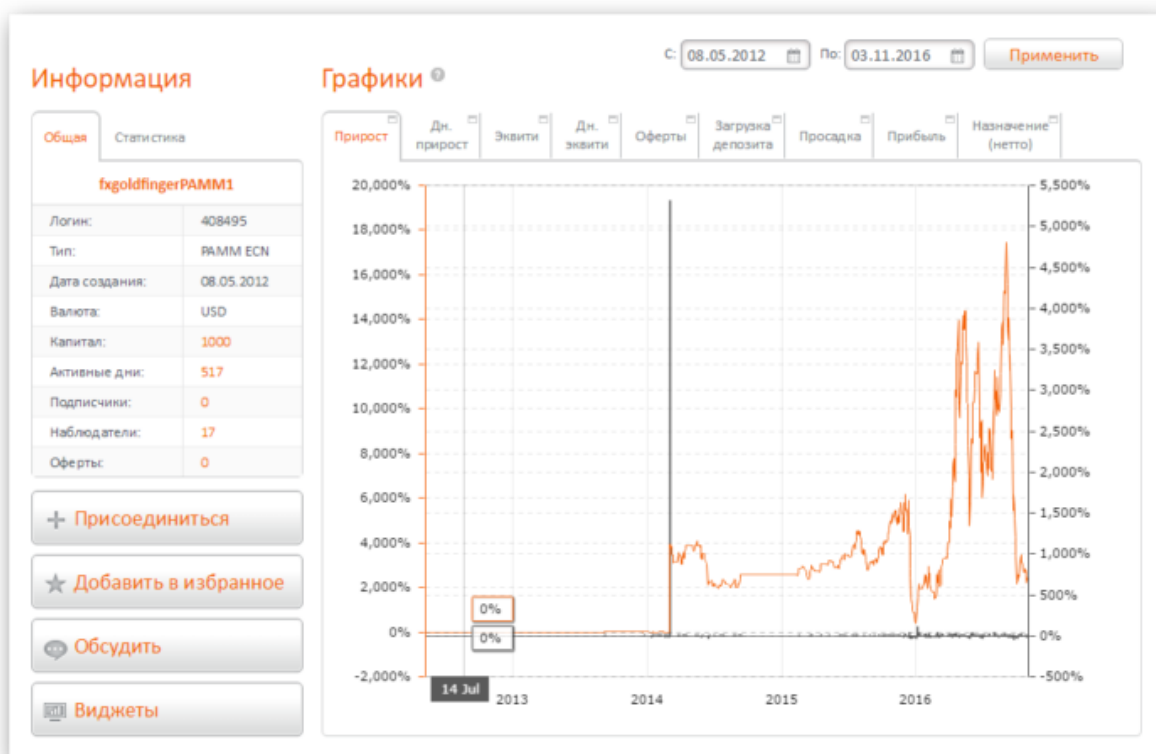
Информация

Общая | Статистика

fxgoldfingerPAMM1

| | |
|---|---|
| Логин: | 408495 |
| Тип: | PAMM ECN |
| Дата создания: | 08.05.2012 |
| Валюта: | USD |
| Капитал: | 1000 |
| Активные дни: | 517 |
| Подписчики: | 0 |
| Наблюдатели: | 17 |
| Оферты: | 0 |

Присоединиться

Добавить в избранное

Обсудить

Виджеты

Графики

С: 08.05.2012 По: 03.11.2016 Применить

Прирост | Дн. прирост | Эквити | Дн. эквити | Оферты | Загрузка депозита | Просадка | Прибыль | Назначение (нетто)

20,000%
18,000%
16,000%
14,000%
12,000%
10,000%
8,000%
6,000%
4,000%
2,000%
0%
-2,000%

5,500%
5,000%
4,500%
4,000%
3,500%
3,000%
2,500%
2,000%
1,500%
1,000%
500%
0%
-500%

0%
0%

14 Jul
2013
2014
2015
2016